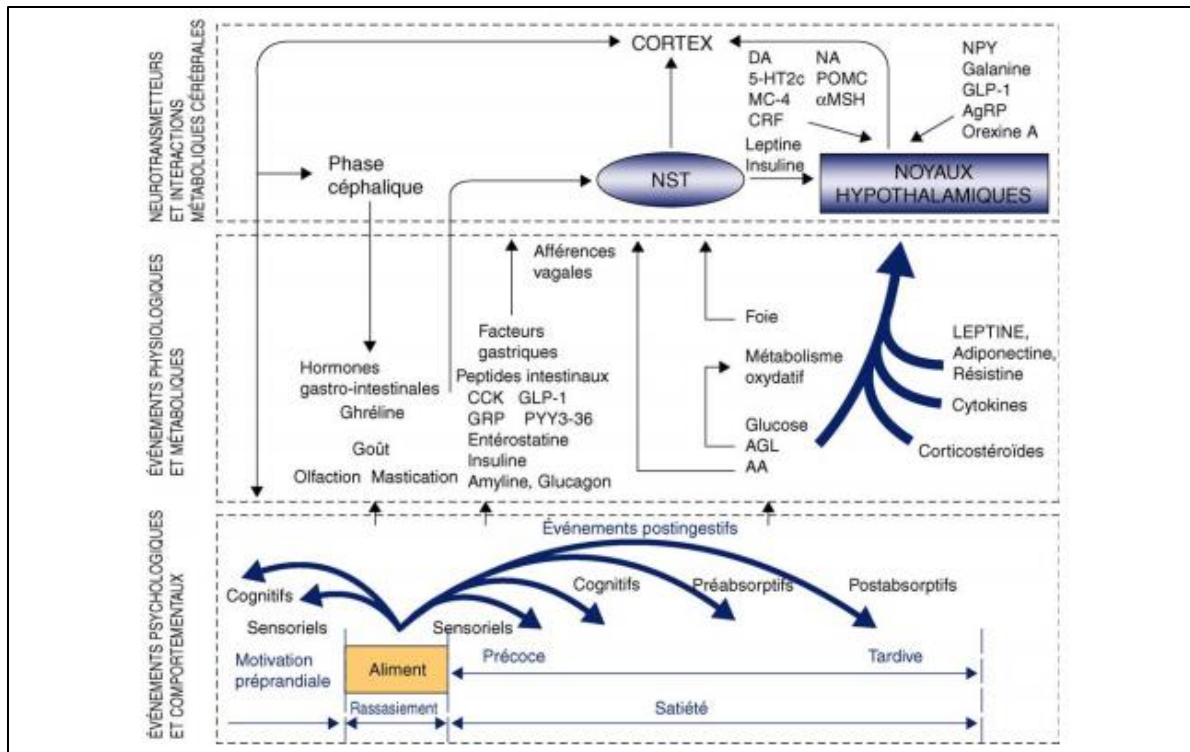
NEUROTRANSMETTEURS ET INTERACTIONS MÉTABOLIQUES CÉRÉBRALES

CORTEX

DA
5-HT2c
MC-4
CRF

NA
POMC
αMSH

NPY
Galanine
GLP-1
AgRP
Orexine A

Phase céphalique

NST

Leptine
Insuline

NOYAUX HYPOTHALAMIQUES

ÉVÉNEMENTS PHYSIOLOGIQUES ET MÉTABOLIQUES

Afférences vagales

Foie

Métabolisme oxydatif

LEPTINE, Adiponectine, Résistine

Cytokines

Corticostéroïdes

Hormones gastro-intestinales
Ghréline

Facteurs gastriques
Peptides intestinaux
CCK GLP-1
GRP PYY3-36
Entérostatine
Insuline
Amyline, Glucagon

Glucose
AGL
AA

Goût
Olfaction Mastication

ÉVÉNEMENTS PSYCHOLOGIQUES ET COMPORTEMENTAUX

Événements postingestifs

Cognitifs
Sensoriels
Cognitifs
Préabsorptifs
Postabsorptifs
Sensoriels

Motivation préprandiale

Aliment

Précoce

Tardive

Rassasiement

Satiété